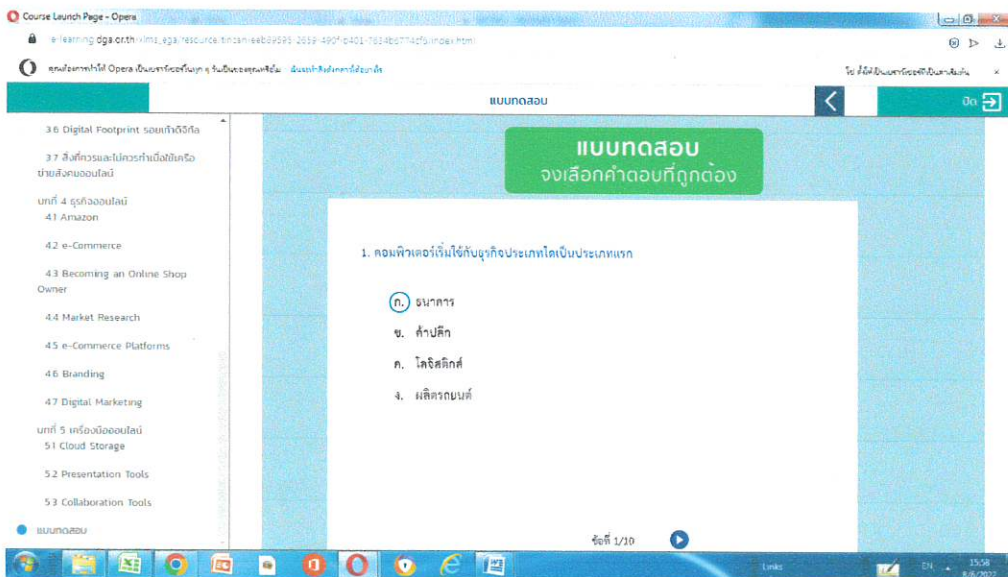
Course Launch Page - Opera

e-learning.dga.or.th/lms_ega/resource/tincan/eeb39595-2659-490f-b401-7634bd774cf5/index.html

คุณต้องการทำให้ Opera เป็นเบราว์เซอร์ในทุก ๆ วันเป็นของคุณหรือไม่ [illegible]

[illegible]

แบบทดสอบ

ปิด

3.6 Digital Footprint รอยเท้าดิจิทัล

3.7 สิ่งที่ควรและไม่ควรทำเมื่อใช้เครือข่ายสังคมออนไลน์

บทที่ 4 ธุรกิจออนไลน์

4.1 Amazon

4.2 e-Commerce

4.3 Becoming an Online Shop Owner

4.4 Market Research

4.5 e-Commerce Platforms

4.6 Branding

4.7 Digital Marketing

บทที่ 5 เครื่องมือออนไลน์

5.1 Cloud Storage

5.2 Presentation Tools

5.3 Collaboration Tools

แบบทดสอบ

แบบทดสอบ
จงเลือกคำตอบที่ถูกต้อง

1. คอมพิวเตอร์เริ่มใช้กับธุรกิจประเภทใดเป็นประเภทแรก

ก. ธนาคาร

ข. ค้าปลีก

ค. โลจิสติกส์

ง. ผลิตรถยนต์

ข้อที่ 1/10

Links

EN

15:58
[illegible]